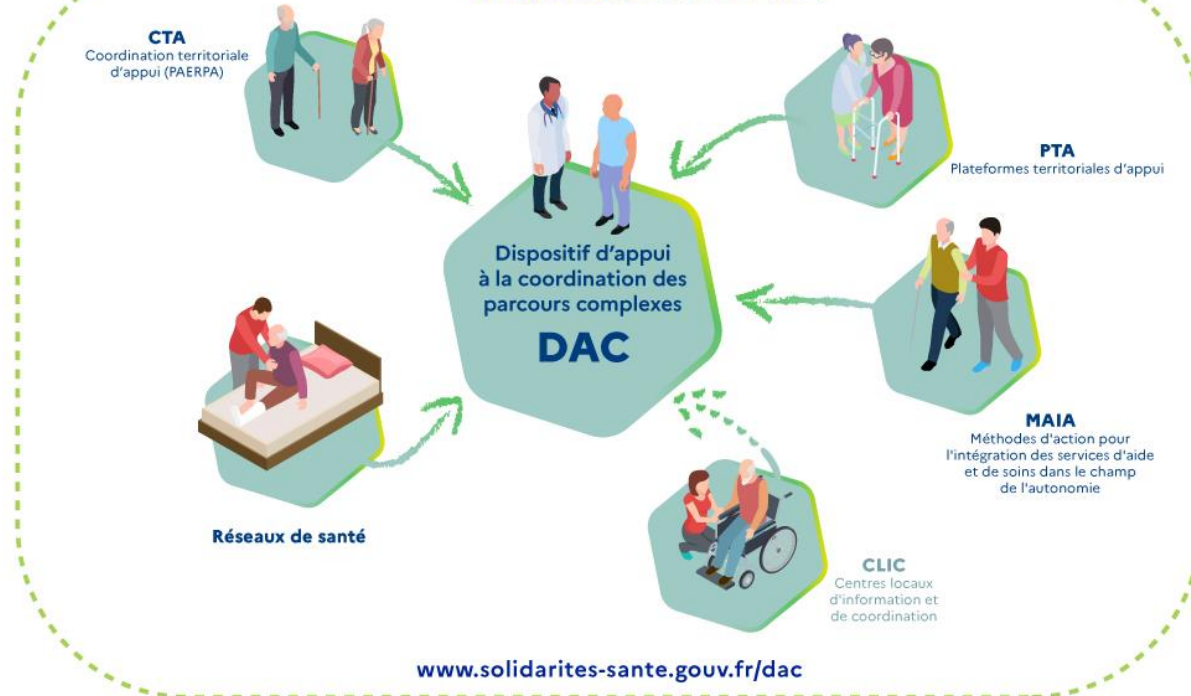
CTA
Coordination territoriale d'appui (PAERPA)

PTA
Plateformes territoriales d'appui

Dispositif d'appui à la coordination des parcours complexes
DAC

MAIA
Méthodes d'action pour l'intégration des services d'aide et de soins dans le champ de l'autonomie

Réseaux de santé

CLIC
Centres locaux d'information et de coordination

www.solidarites-sante.gouv.fr/dac